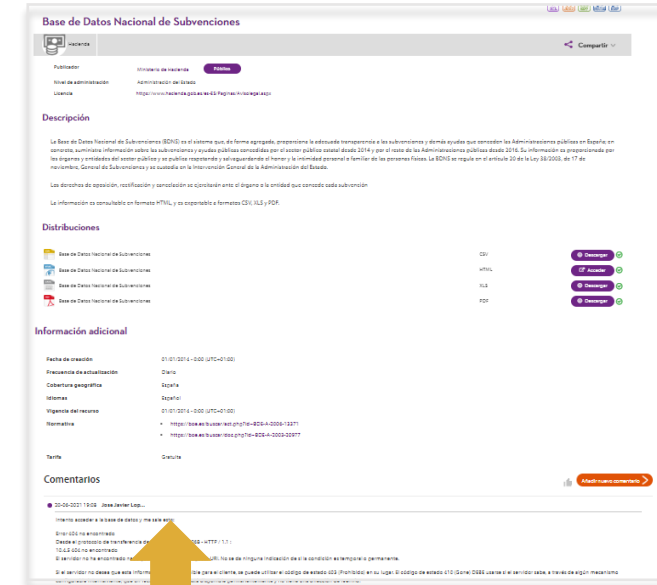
Base de Datos Nacional de Subvenciones

Hacienda

Compartir

Publicador Ministerio de Hacienda Público

Nivel de administración Administración del Estado

Licencia https://www.hacienda.gob.es/es-ES/Paginas/Avisolegal.aspx

Descripción

La Base de Datos Nacional de Subvenciones (BDNS) es el sistema que, de forma agregada, proporciona la adecuada transparencia a las subvenciones y demás ayudas que conceden las Administraciones públicas en España; en concreto, suministra información sobre las subvenciones y ayudas públicas concedidas por el sector público estatal desde 2014 y el resto de las Administraciones públicas desde 2016. Su información es proporcionada por los órganos y entidades del sector público y se publica respetando y salvaguardando el honor y la intimidad personal o familiar de las personas físicas. La BDNS se regula en el artículo 20 de la Ley 38/2003, de 17 de noviembre, General de Subvenciones y se custodia en la Intervención General de la Administración del Estado.

Los derechos de oposición, rectificación y cancelación se ejercitarán ante el órgano o la entidad que concede cada subvención.

La información es consultable en formato HTML, y es exportable a formatos CSV, XLS y PDF.

Distribuciones

Base de Datos Nacional de Subvenciones CSV Descargar

Base de Datos Nacional de Subvenciones HTML Acceder

Base de Datos Nacional de Subvenciones XLS Descargar

Base de Datos Nacional de Subvenciones PDF Descargar

Información adicional

Fecha de creación 01/01/2014 - 0:00 (UTC+01:00)

Frecuencia de actualización Diaria

Cobertura geográfica España

Idiomas Español

Vigencia del recurso 01/01/2014 - 0:00 (UTC+01:00)

Normativa
• https://boe.es/buscar/act.php?id=BOE-A-2006-13371
• https://boe.es/buscar/doc.php?id=BOE-A-2003-20977

Tarifa Gratuita

Comentarios

Añadir nuevo comentario

20-06-2021 19:09 Jose Javier Lop...

Intento acceder a la base de datos y me sale error:

Error 404 no encontrado
Desde el protocolo de transferencia de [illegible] - HTTP / 1.1 :
10.4.5 404 no encontrado
El servidor no ha encontrado nada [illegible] URI. No se da ninguna indicación de si la condición es temporal o permanente.

Si el servidor no desea que esta información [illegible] cliente, se puede utilizar el código de estado 403 (Prohibido) en su lugar. El código de estado 410 (Gone) DEBE usarse si el servidor sabe, a través de algún mecanismo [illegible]